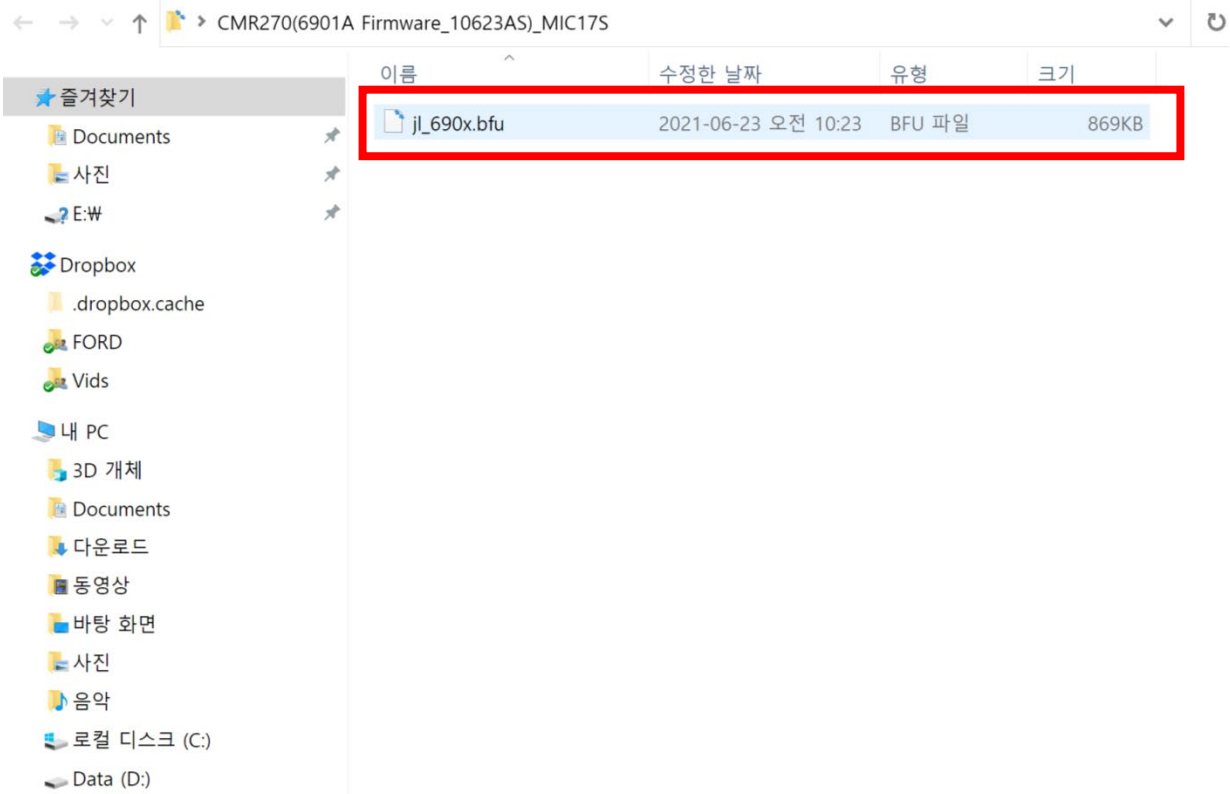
CMR270(6901A Firmware_10623AS)_MIC17S

즐겨찾기
Documents
사진
E:₩
Dropbox
.dropbox.cache
FORD
Vids
내 PC
3D 개체
Documents
다운로드
동영상
바탕 화면
사진
음악
로컬 디스크 (C:)
Data (D:)

| 이름 | 수정한 날짜 | 유형 | 크기 |
|---|---|---|---|
| jl_690x.bfu | 2021-06-23 오전 10:23 | BFU 파일 | 869KB |